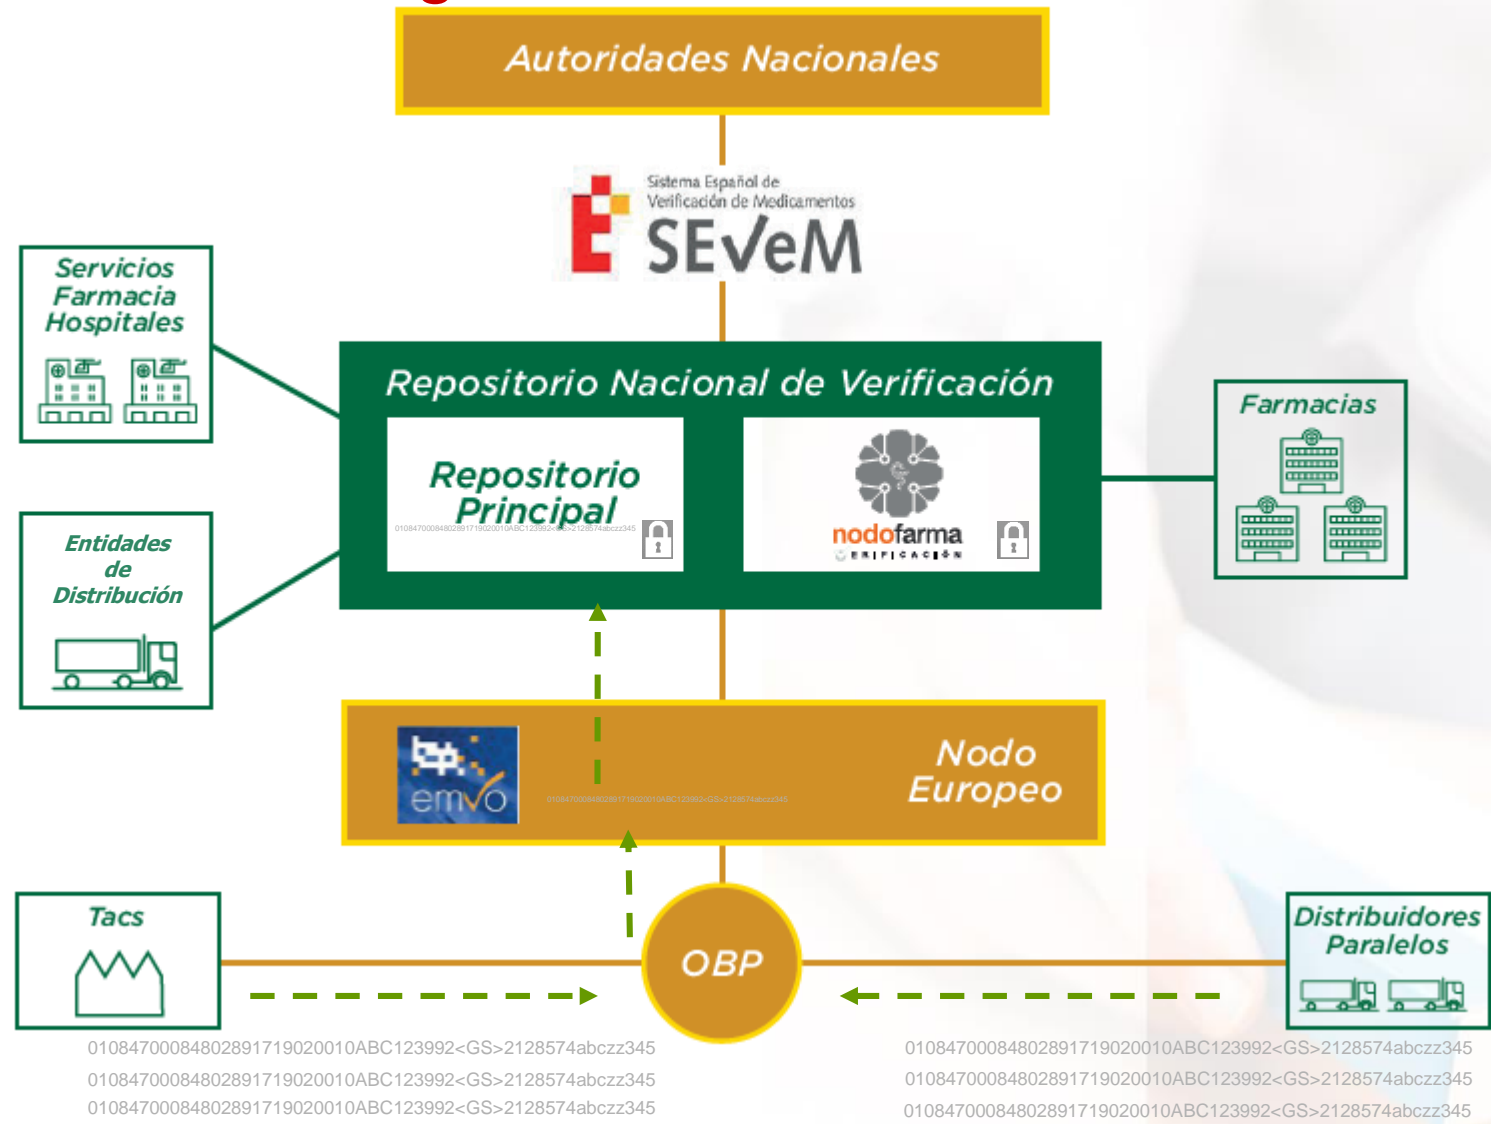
Autoridades Nacionales

Sistema Español de Verificación de Medicamentos
SEVeM

Servicios Farmacia Hospitales

Repositorio Nacional de Verificación

Repositorio Principal

01084700084802891719020010ABC123992<GS>2128574abczz345

nodofarma
VERIFICACIÓN

Farmacias

Entidades de Distribución

emvo

01084700084802891719020010ABC123992<GS>2128574abczz345

Nodo Europeo

Tacs

OBP

Distribuidores Paralelos

01084700084802891719020010ABC123992<GS>2128574abczz345
01084700084802891719020010ABC123992<GS>2128574abczz345
01084700084802891719020010ABC123992<GS>2128574abczz345

01084700084802891719020010ABC123992<GS>2128574abczz345
01084700084802891719020010ABC123992<GS>2128574abczz345
01084700084802891719020010ABC123992<GS>2128574abczz345